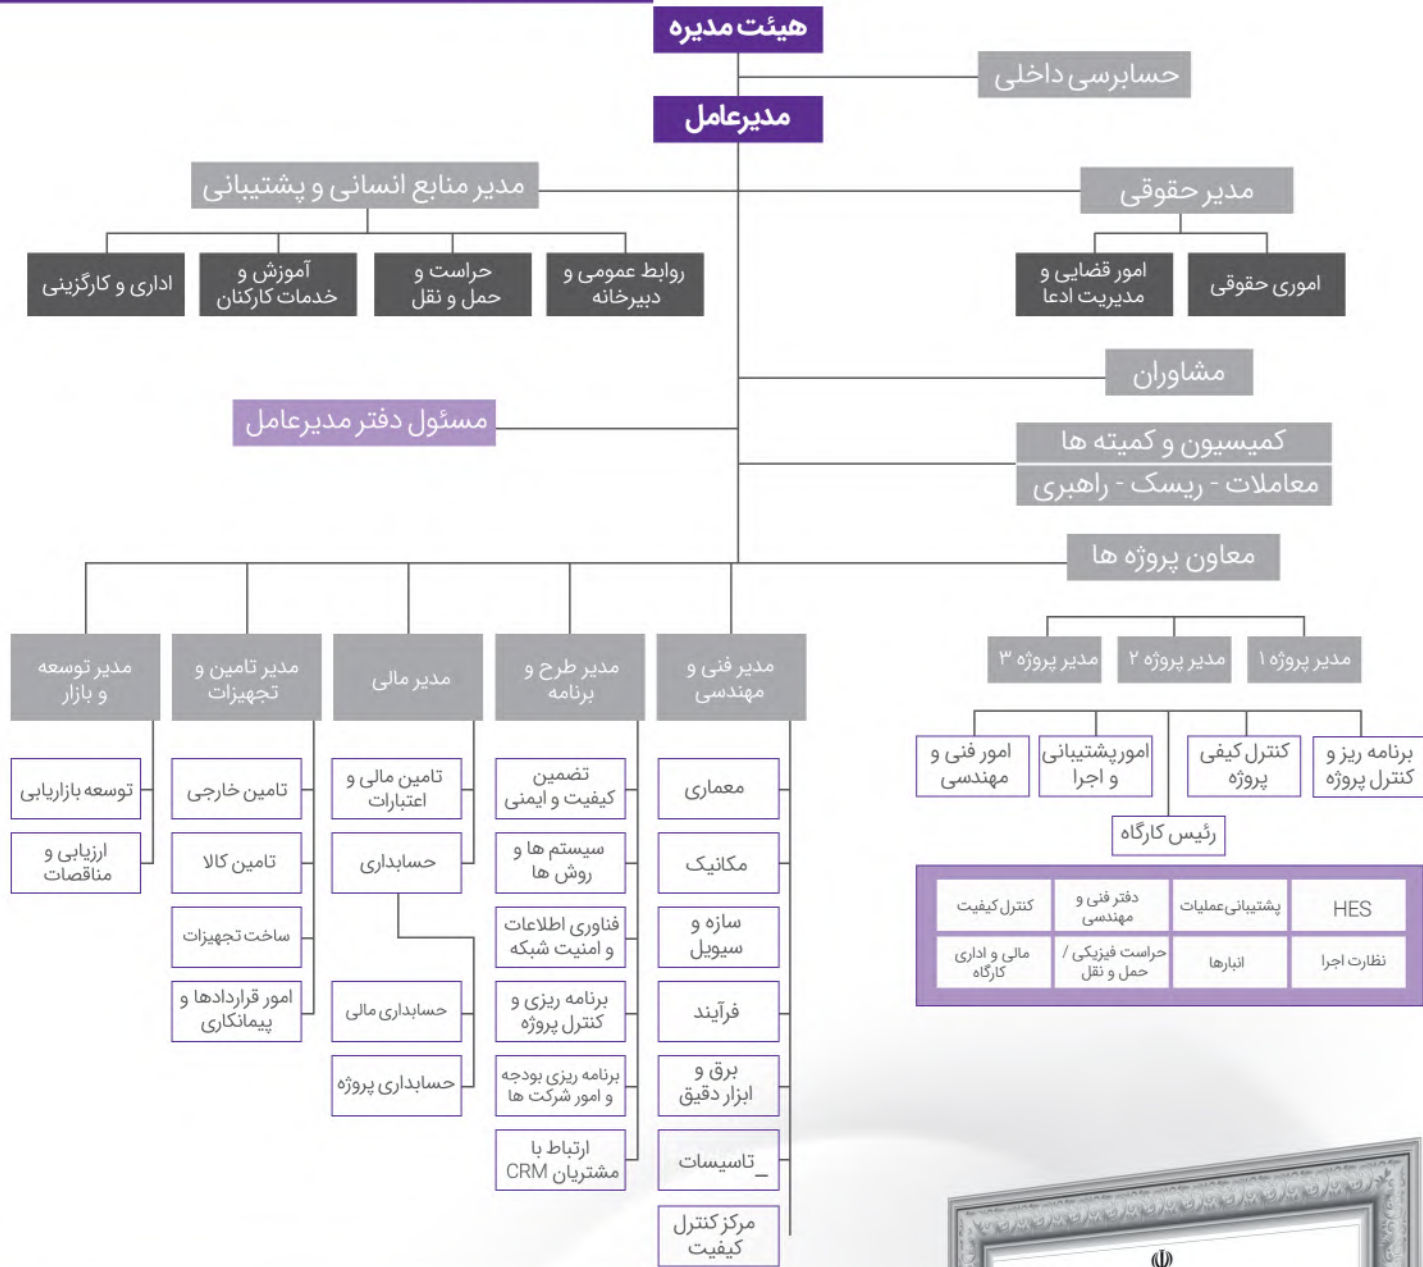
هیئت مدیره

حسابرسی داخلی

مدیرعامل

مدیر منابع انسانی و پشتیبانی

مدیر حقوقی

روابط عمومی و دبیرخانه

حراست و حمل و نقل

آموزش و خدمات کارکنان

اداری و کارگزینی

اموری حقوقی

امور قضایی و مدیریت ادعا

مشاوران

مسئول دفتر مدیرعامل

کمیسیون و کمیته ها

معاملات - ریسک - راهبری

معاون پروژه ها

مدیر پروژه ۱

مدیر پروژه ۲

مدیر پروژه ۳

برنامه ریز و کنترل پروژه

کنترل کیفی پروژه

امورپشتیبانی و اجرا

امور فنی و مهندسی

رئیس کارگاه

| HES | پشتیبانی عملیات | دفتر فنی و مهندسی | کنترل کیفیت |
|---|---|---|---|
| نظارت اجرا | انبارها | حراست فیزیکی / حمل و نقل | مالی و اداری کارگاه |

مدیر فنی و مهندسی

معماری

مکانیک

سازه و سیویل

فرآیند

برق و ابزار دقیق

تاسیسات

مرکز کنترل کیفیت

مدیر طرح و برنامه

تضمین کیفیت و ایمنی

سیستم ها و روش ها

فناوری اطلاعات و امنیت شبکه

برنامه ریزی و کنترل پروژه

برنامه ریزی بودجه و امور شرکت ها

ارتباط با مشتریان CRM

مدیر مالی

تامین مالی و اعتبارات

حسابداری

حسابداری مالی

حسابداری پروژه

مدیر تامین و تجهیزات

تامین خارجی

تامین کالا

ساخت تجهیزات

امور قراردادها و پیمانکاری

مدیر توسعه و بازار

توسعه بازاریابی

ارزیابی و مناقصات